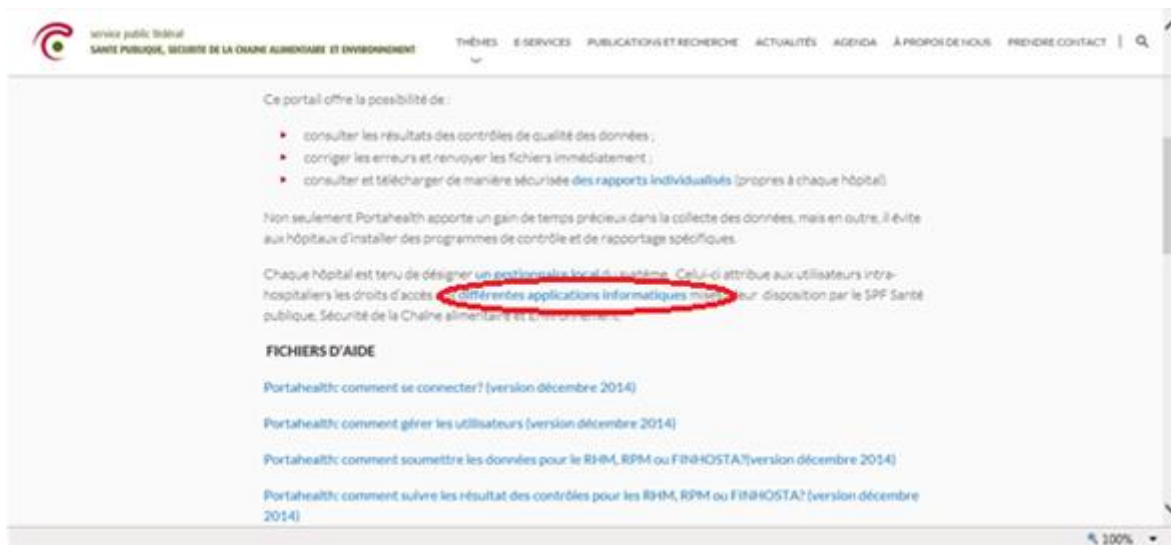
service public fédéral
SANTE PUBLIQUE, SECURITE DE LA CHAINE ALIMENTAIRE ET ENVIRONNEMENT

THÈMES E-SERVICES PUBLICATIONS ET RECHERCHE ACTUALITÉS AGENDA À PROPOS DE NOUS PRENDRE CONTACT

Ce portail offre la possibilité de :

- consulter les résultats des contrôles de qualité des données ;
- corriger les erreurs et renvoyer les fichiers immédiatement ;
- consulter et télécharger de manière sécurisée des rapports individualisés (propres à chaque hôpital)

Non seulement Portahealth apporte un gain de temps précieux dans la collecte des données, mais en outre, il évite aux hôpitaux d'installer des programmes de contrôle et de rapportage spécifiques.

Chaque hôpital est tenu de désigner un gestionnaire local du système. Celui-ci attribue aux utilisateurs intra-hospitaliers les droits d'accès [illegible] différentes applications informatiques mises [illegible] leur disposition par le SPF Santé publique, Sécurité de la Chaîne alimentaire et Environnement.

FICHIERS D'AIDE

Portahealth: comment se connecter? (version décembre 2014)

Portahealth: comment gérer les utilisateurs (version décembre 2014)

Portahealth: comment soumettre les données pour le RHM, RPM ou FINHOSTA?(version décembre 2014)

Portahealth: comment suivre les résultat des contrôles pour les RHM, RPM ou FINHOSTA? (version décembre 2014)

100%